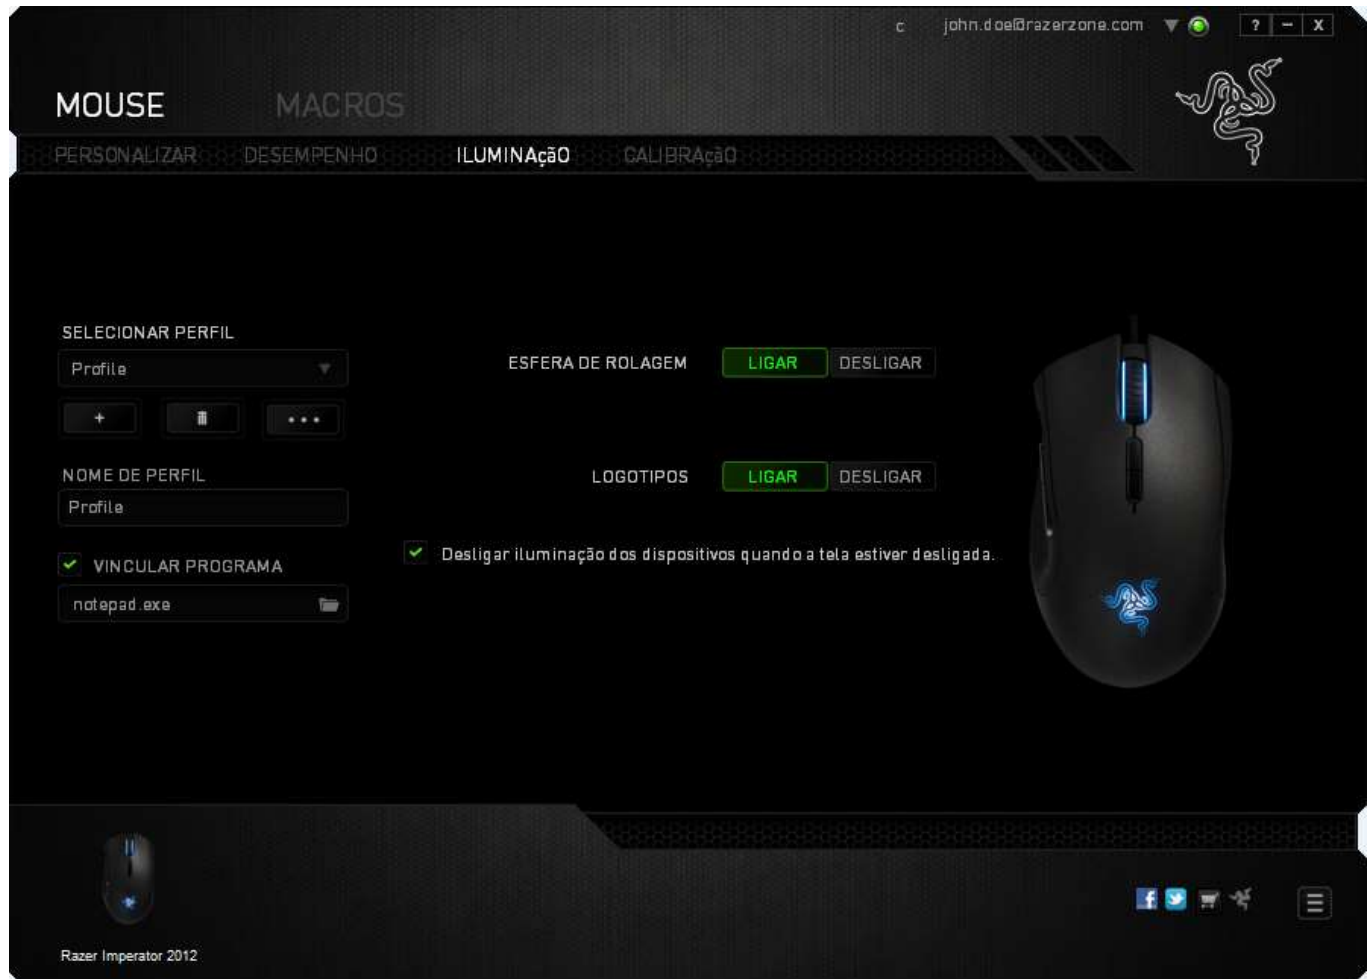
c john.doe@razerzone.com ? – X

MOUSE MACROS

PERSONALIZAR DESEMPENHO ILUMINAçãO CALIBRAçãO

SELECIONAR PERFIL

Profile

+ ...

NOME DE PERFIL

Profile

VINCULAR PROGRAMA

notepad.exe

ESFERA DE ROLAGEM LIGAR DESLIGAR

LOGOTIPOS LIGAR DESLIGAR

Desligar iluminação dos dispositivos quando a tela estiver desligada.

Razer Imperator 2012